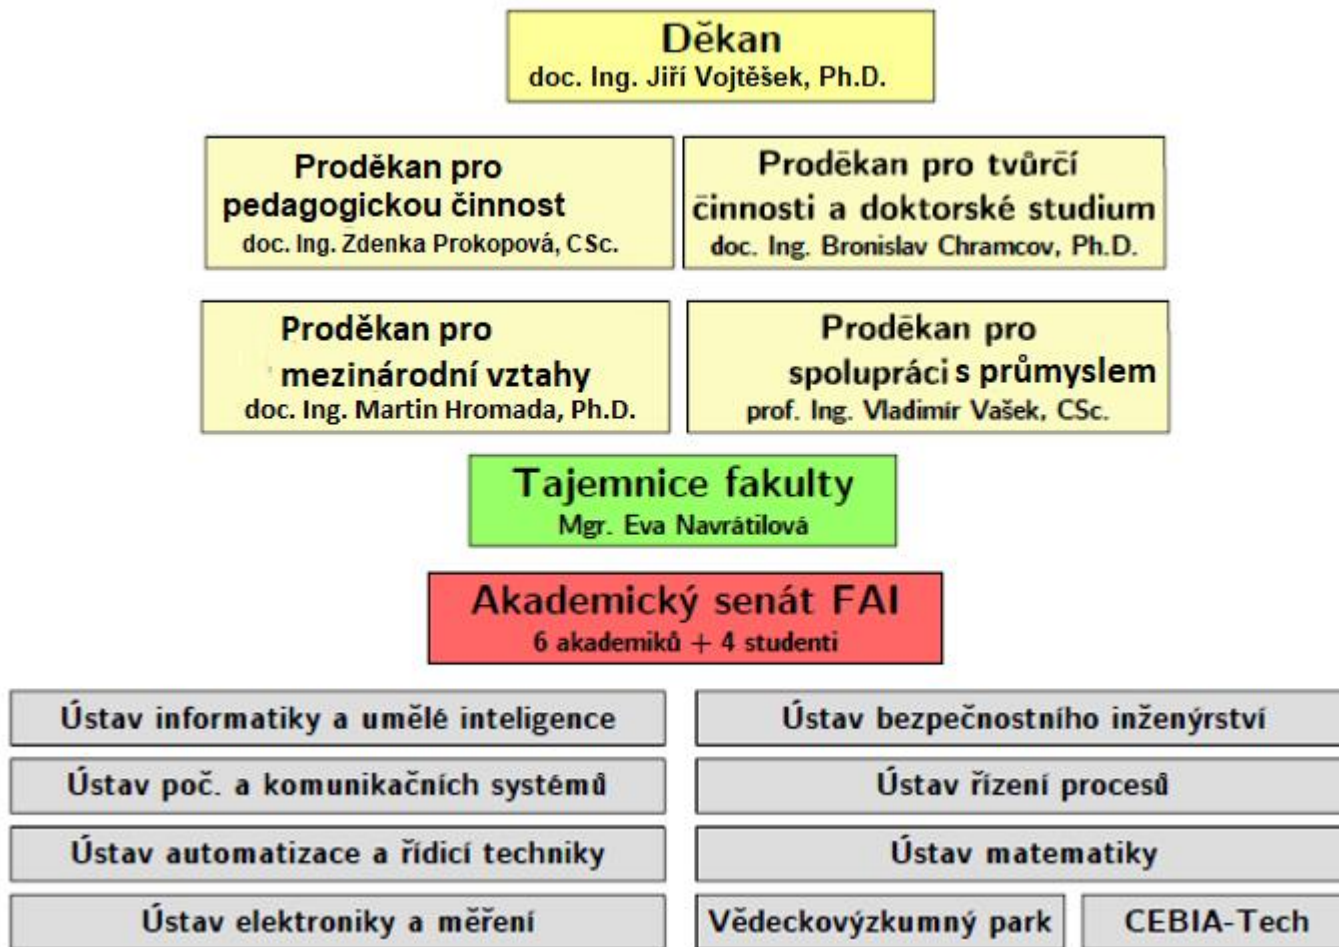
Děkan
doc. Ing. Jiří Vojtěšek, Ph.D.

Proděkan pro pedagogickou činnost
doc. Ing. Zdenka Prokopová, CSc.

Proděkan pro tvůrčí činnosti a doktorské studium
doc. Ing. Bronislav Chramcov, Ph.D.

Proděkan pro mezinárodní vztahy
doc. Ing. Martin Hromada, Ph.D.

Proděkan pro spolupráci s průmyslem
prof. Ing. Vladimír Vašek, CSc.

Tajemnice fakulty
Mgr. Eva Navrátilová

Akademický senát FAI
6 akademiků + 4 studenti

Ústav informatiky a umělé inteligence

Ústav bezpečnostního inženýrství

Ústav poč. a komunikačních systémů

Ústav řízení procesů

Ústav automatizace a řídicí techniky

Ústav matematiky

Ústav elektroniky a měření

Vědeckovýzkumný park

CEBIA-Tech